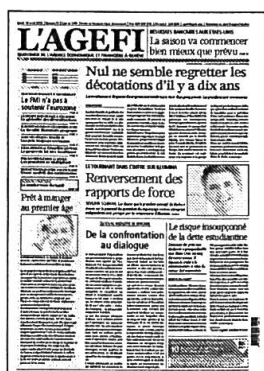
L'AGEFI

RÉSULTATS BANCAIRES AUX ÉTATS-UNIS
La saison va commencer bien mieux que prévu

Nul ne semble regretter les décotations d'il y a dix ans

Le FMI n'a pas à soutenir l'eurozone

Prêt à manger au premier âge

Renversement des rapports de force

De la confrontation au dialogue

Le risque insoupçonné de la dette estudiantine

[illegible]